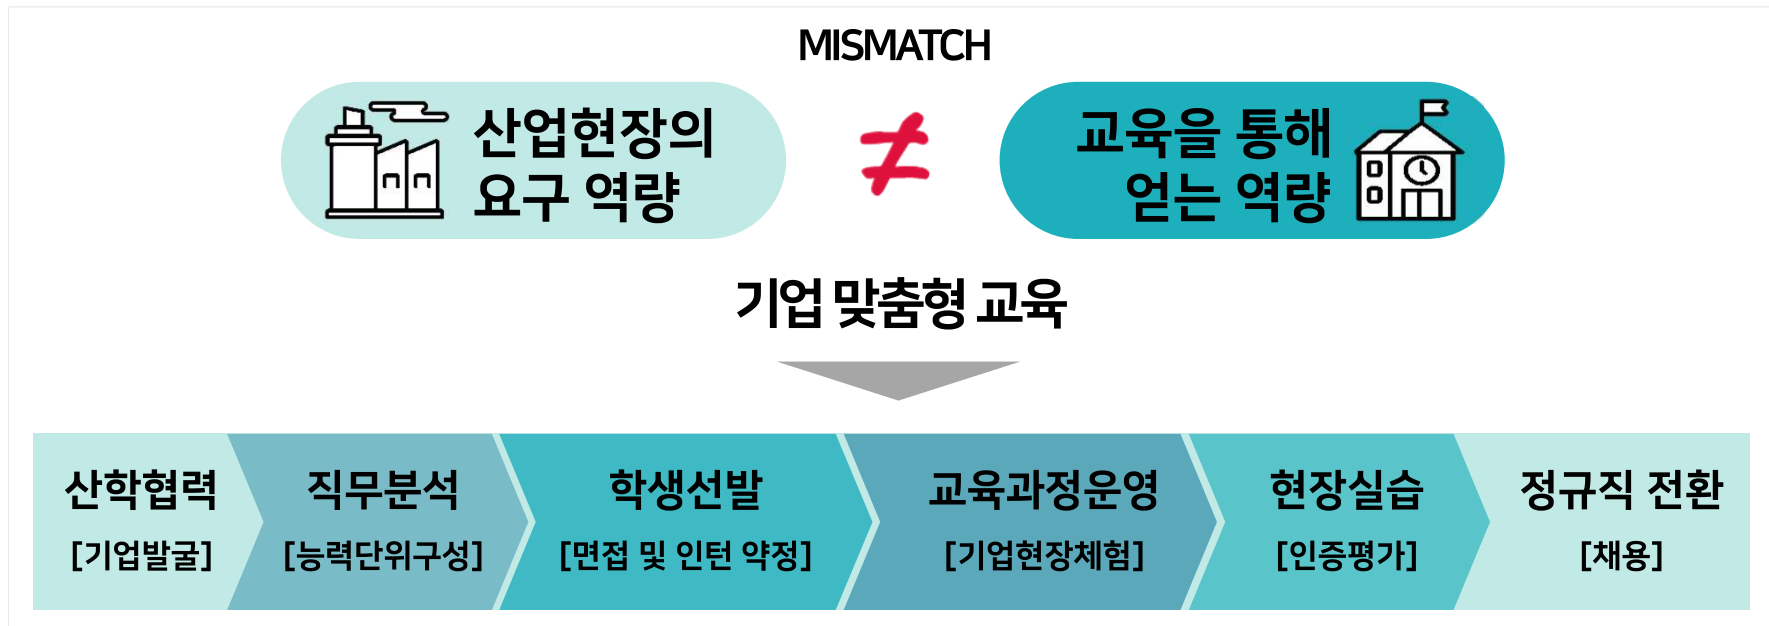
MISMATCH

산업현장의 요구 역량

≠

교육을 통해 얻는 역량

기업 맞춤형 교육

산학협력
[기업발굴]

직무분석
[능력단위구성]

학생선발
[면접 및 인턴 약정]

교육과정운영
[기업현장체험]

현장실습
[인증평가]

정규직 전환
[채용]